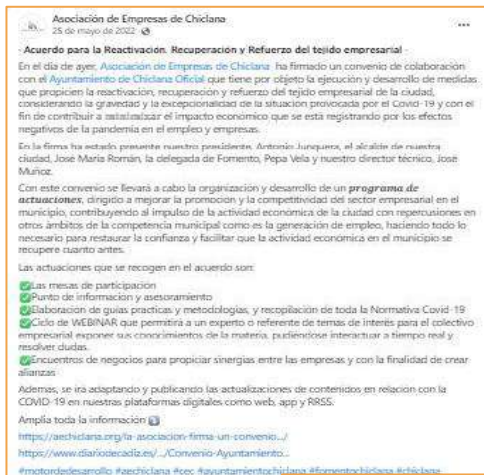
Asociación de Empresas de Chiclana
25 de mayo de 2021 ·

...

- Acuerdo para la Reactivación, Recuperación y Refuerzo del tejido empresarial -

En el día de ayer, Asociación de Empresas de Chiclana ha firmado un convenio de colaboración con el Ayuntamiento de Chiclana Oficial que tiene por objeto la ejecución y desarrollo de medidas que propicien la reactivación, recuperación y refuerzo del tejido empresarial de la ciudad, considerando la gravedad y la excepcionalidad de la situación provocada por el Covid-19 y con el fin de contribuir a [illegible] el impacto económico que se está registrando por los efectos negativos de la pandemia en el empleo y empresas.

En la firma ha estado presente nuestro presidente, Antonio Junquera, el alcalde de nuestra ciudad, José María Román, la delegada de Fomento, Pepa Vela y nuestro director técnico, José Muñoz.

Con este convenio se llevará a cabo la organización y desarrollo de un programa de actuaciones, dirigido a mejorar la promoción y la competitividad del sector empresarial en el municipio, contribuyendo al impulso de la actividad económica de la ciudad con repercusiones en otros ámbitos de la competencia municipal como es la generación de empleo, haciendo todo lo necesario para restaurar la confianza y facilitar que la actividad económica en el municipio se recupere cuanto antes.

Las actuaciones que se recogen en el acuerdo son:

✅Las mesas de participación
✅Punto de información y asesoramiento
✅Elaboración de guías prácticas y metodologías, y recopilación de toda la Normativa Covid-19
✅Ciclo de WEBINAR que permitirá a un experto o referente de temas de interés para el colectivo empresarial exponer sus conocimientos de la materia, pudiéndose interactuar a tiempo real y resolver dudas.
✅Encuentros de negocios para propiciar sinergias entre las empresas y con la finalidad de crear alianzas

Además, se irá adaptando y publicando las actualizaciones de contenidos en relación con la COVID-19 en nuestras plataformas digitales como web, app y RRSS.

Amplía toda la información

https://aechiclana.org/la-asociacion-firma-un-convenio.../

https://www.diariodecadiz.es/.../Convenio-Ayuntamiento...

#motordedesarrollo #aechiclana #cec #ayuntamientochiclana #fomentochiclana #chiclana